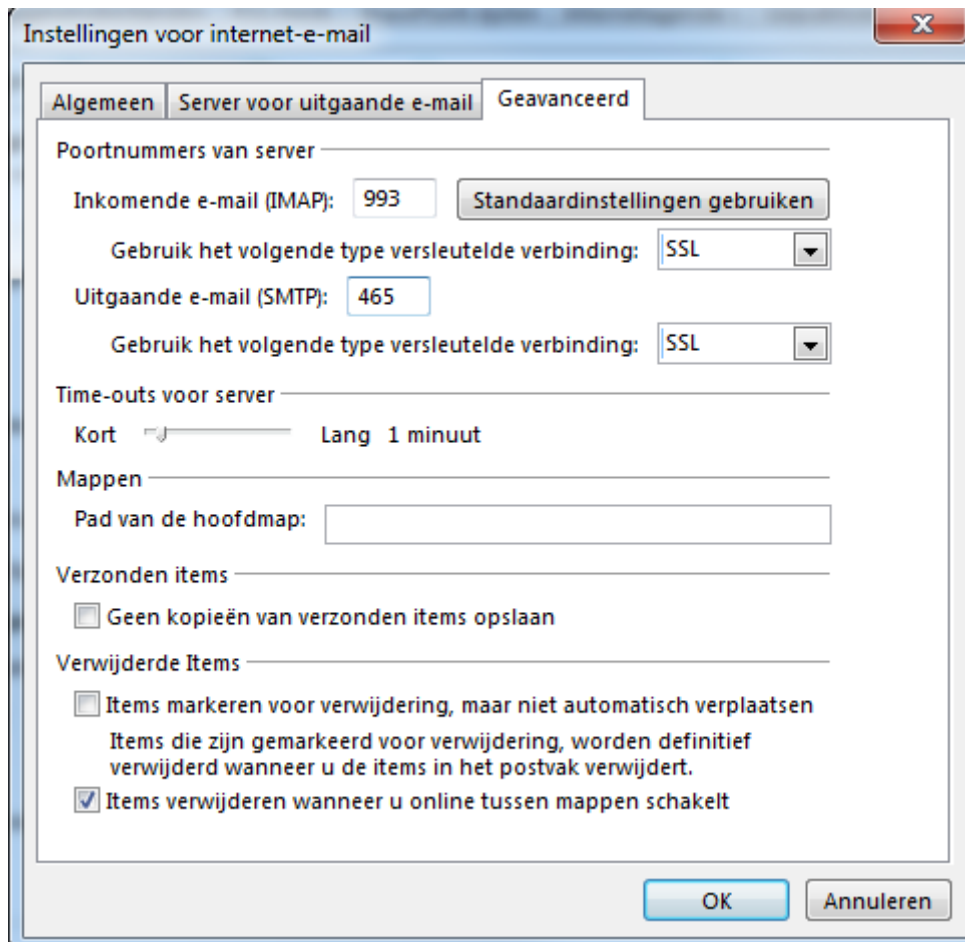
Instellingen voor internet-e-mail

X

Algemeen | Server voor uitgaande e-mail | Geavanceerd

Poortnummers van server

Inkomende e-mail (IMAP): 993 Standaardinstellingen gebruiken

Gebruik het volgende type versleutelde verbinding: SSL

Uitgaande e-mail (SMTP): 465

Gebruik het volgende type versleutelde verbinding: SSL

Time-outs voor server

Kort Lang 1 minuut

Mappen

Pad van de hoofdmap:

Verzonden items

Geen kopieën van verzonden items opslaan

Verwijderde Items

Items markeren voor verwijdering, maar niet automatisch verplaatsen

Items die zijn gemarkeerd voor verwijdering, worden definitief verwijderd wanneer u de items in het postvak verwijdert.

Items verwijderen wanneer u online tussen mappen schakelt

OK Annuleren